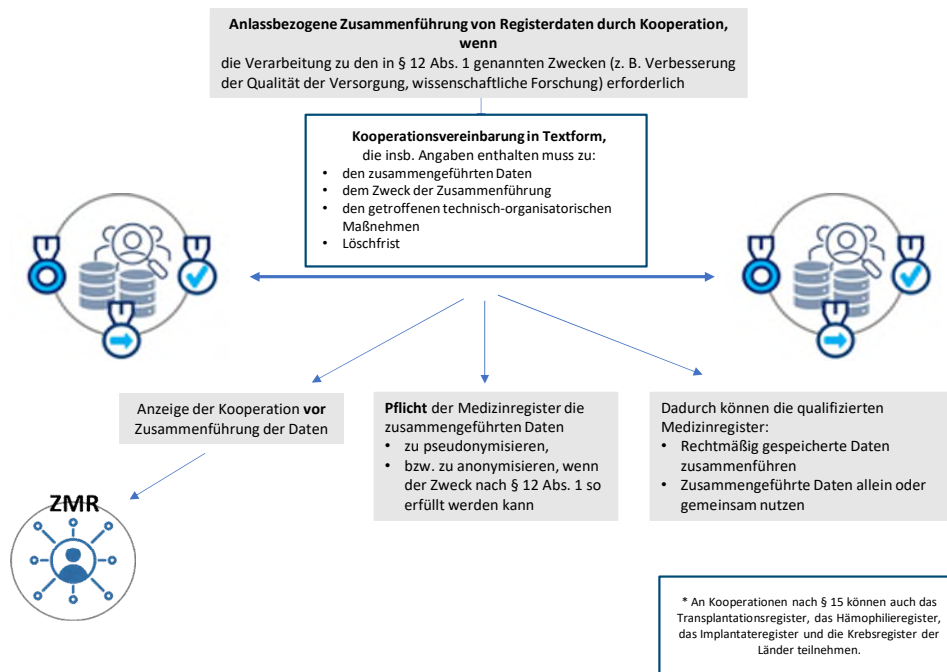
**Anlassbezogene Zusammenführung von Registerdaten durch Kooperation, wenn**
die Verarbeitung zu den in § 12 Abs. 1 genannten Zwecken (z. B. Verbesserung der Qualität der Versorgung, wissenschaftliche Forschung) erforderlich

**Kooperationsvereinbarung in Textform,**
die insb. Angaben enthalten muss zu:
- den zusammengeführten Daten
- dem Zweck der Zusammenführung
- den getroffenen technisch-organisatorischen Maßnehmen
- Löschfrist

Anzeige der Kooperation **vor** Zusammenführung der Daten

**Pflicht** der Medizinregister die zusammengeführten Daten
- zu pseudonymisieren,
- bzw. zu anonymisieren, wenn der Zweck nach § 12 Abs. 1 so erfüllt werden kann

Dadurch können die qualifizierten Medizinregister:
- Rechtmäßig gespeicherte Daten zusammenführen
- Zusammengeführte Daten allein oder gemeinsam nutzen

ZMR

* An Kooperationen nach § 15 können auch das Transplantationsregister, das Hämophilieregister, das Implantateregister und die Krebsregister der Länder teilnehmen.